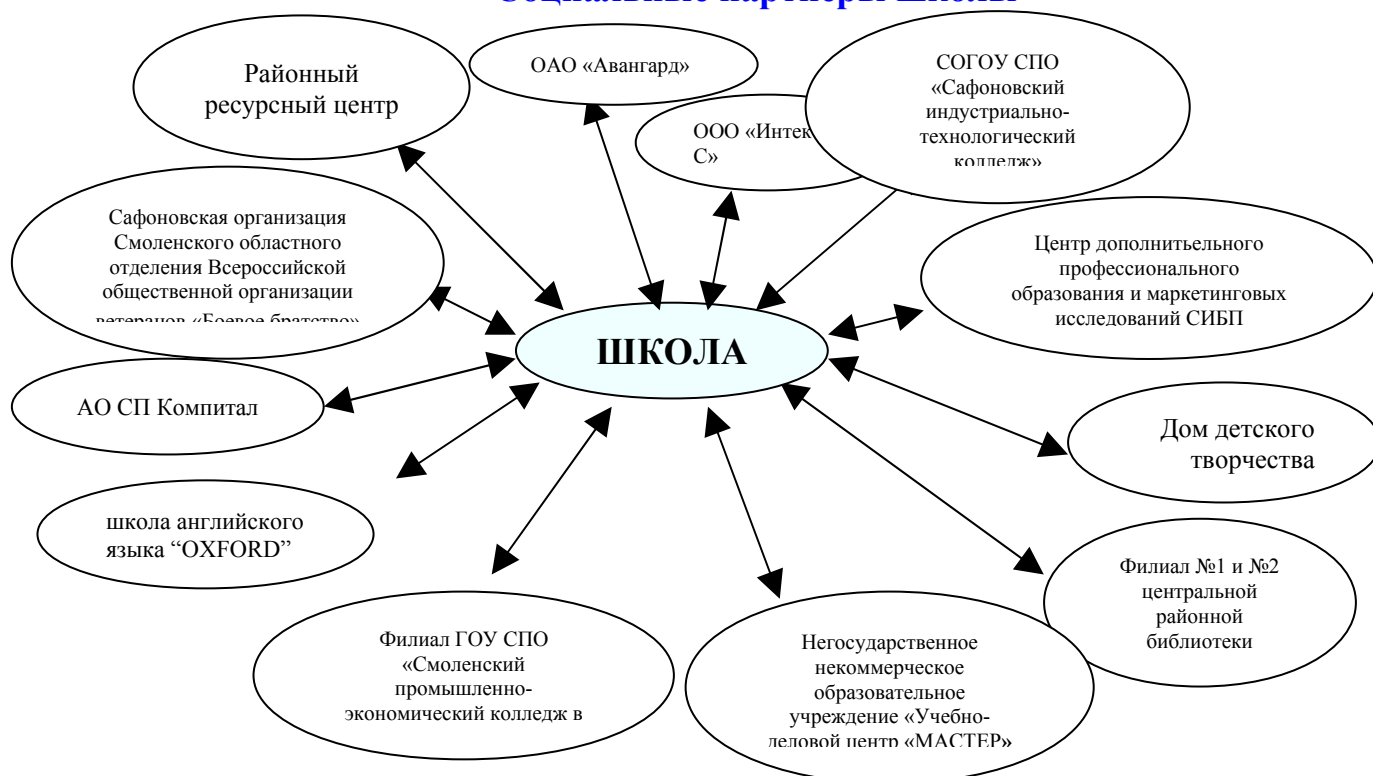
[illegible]

Районный ресурсный центр

ОАО «Авангард»

ООО «Интек С»

СОГОУ СПО «Сафоновский индустриально-технологический колледж»

Сафоновская организация Смоленского областного отделения Всероссийской общественной организации ветеранов «Боевое братство»

Центр дополнительного профессионального образования и маркетинговых исследований СИБП

ШКОЛА

АО СП Компитал

Дом детского творчества

школа английского языка "OXFORD"

Филиал №1 и №2 центральной районной библиотеки

Филиал ГОУ СПО «Смоленский промышленно-экономический колледж в

Негосударственное некоммерческое образовательное учреждение «Учебно-деловой центр «МАСТЕР»